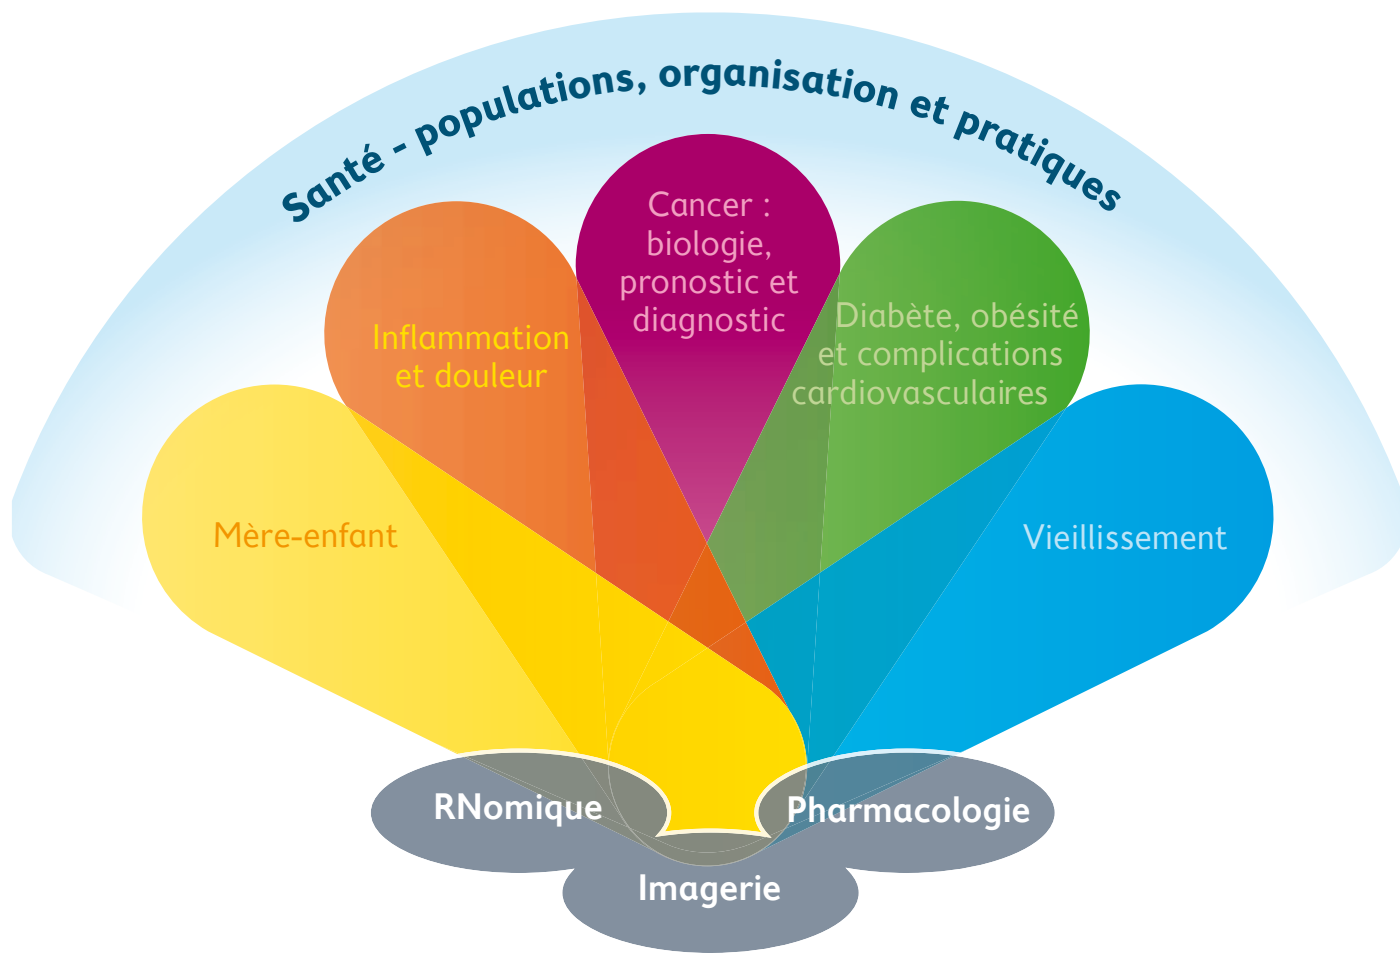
Santé - populations, organisation et pratiques

Cancer : biologie, pronostic et diagnostic

Inflammation et douleur

Diabète, obésité et complications cardiovasculaires

Mère-enfant

Vieillissement

RNomique

Pharmacologie

Imagerie